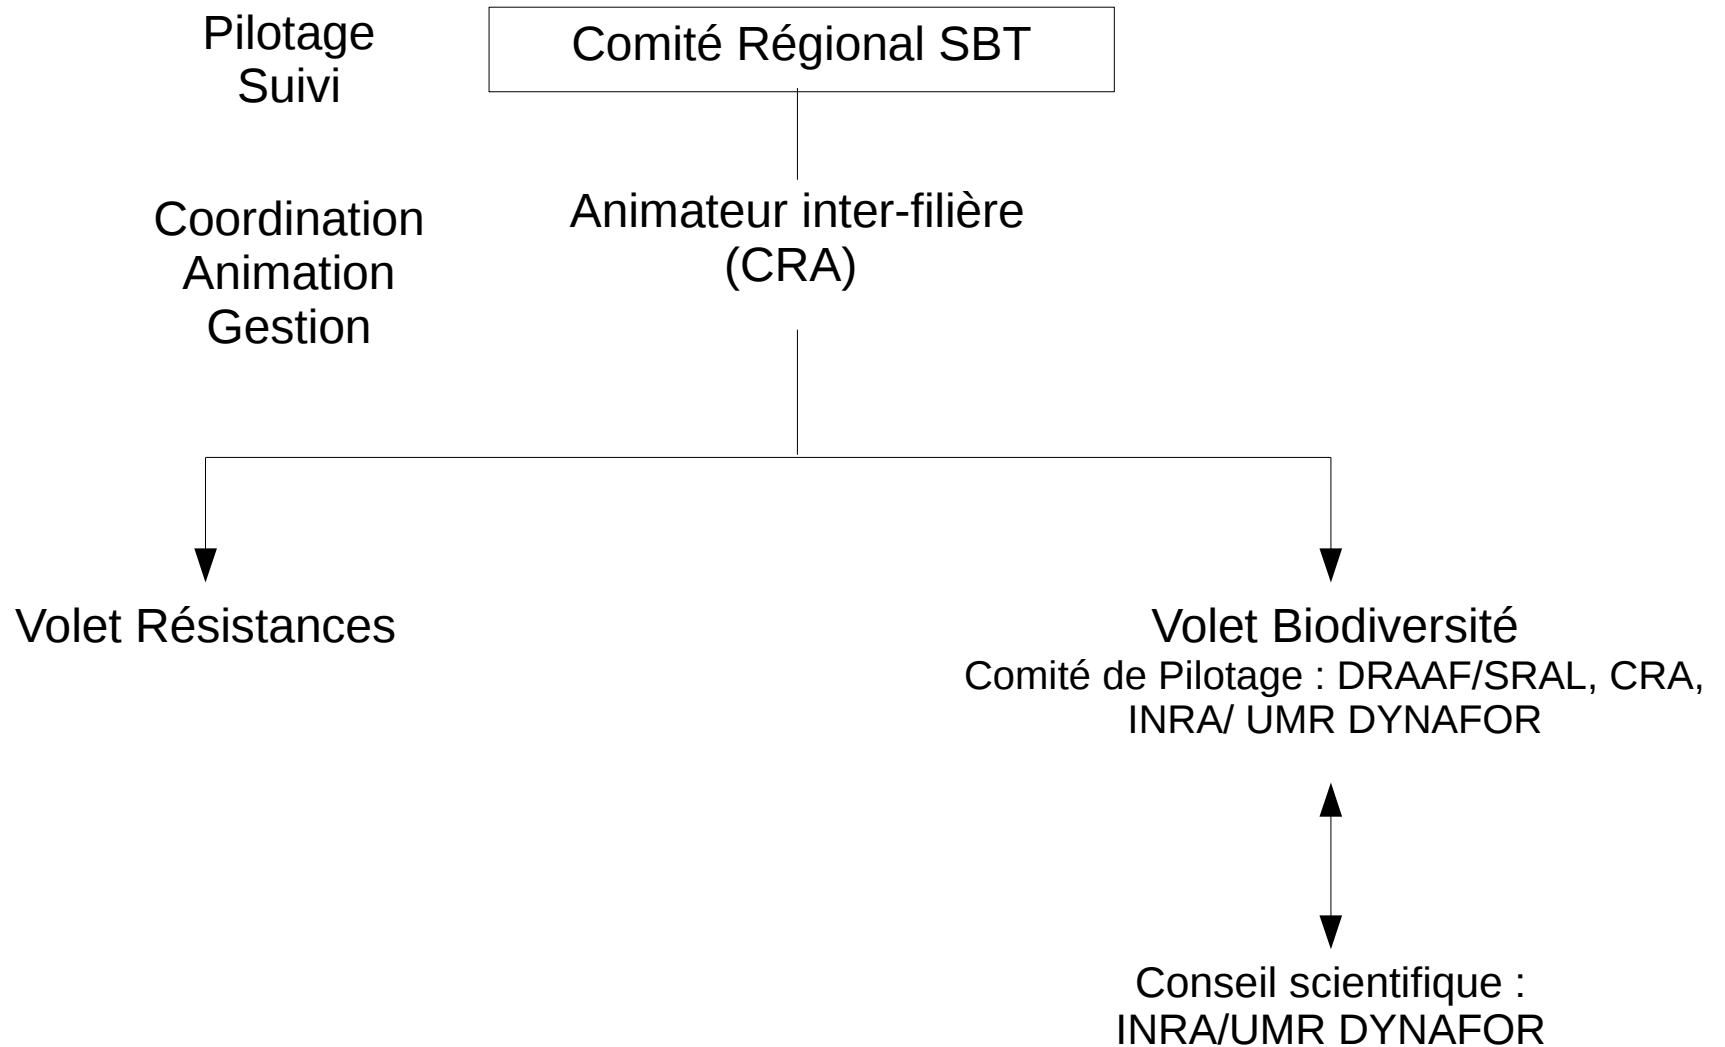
Pilotage
Suivi

Comité Régional SBT

Coordination
Animation
Gestion

Animateur inter-filière
(CRA)

Volet Résistances

Volet Biodiversité
Comité de Pilotage : DRAAF/SRAL, CRA, INRA/ UMR DYNAFOR

Conseil scientifique :
INRA/UMR DYNAFOR